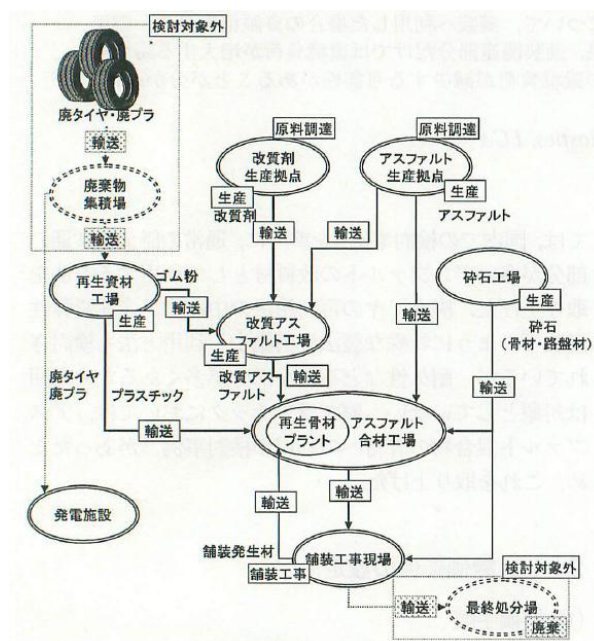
検討対象外

廃タイヤ・廃プラ

輸送

廃棄物集積場

輸送

再生資材工場

ゴム粉

生産

輸送

廃タイヤ廃プラ

プラスチック

輸送

発電施設

原料調達

改質剤生産拠点

生産

改質剤

輸送

原料調達

アスファルト生産拠点

生産

アスファルト

輸送

改質アスファルト工場

生産

改質アスファルト

輸送

輸送

砕石工場

生産

砕石（骨材・路盤材）

輸送

再生骨材プラント

アスファルト合材工場

輸送

輸送

舗装発生材

舗装工事現場

舗装工事

検討対象外

輸送

最終処分場

廃棄